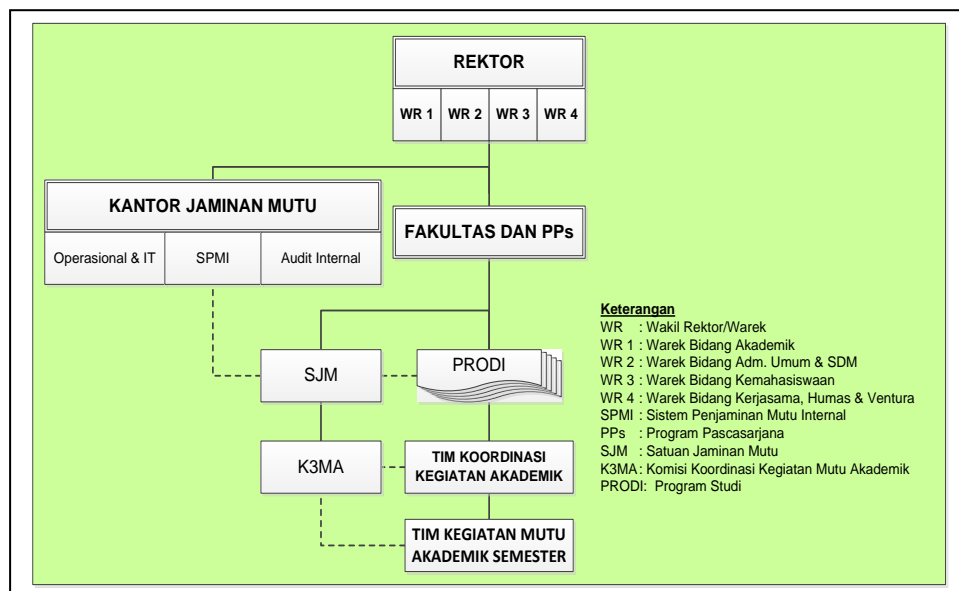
REKTOR

WR 1 | WR 2 | WR 3 | WR 4

KANTOR JAMINAN MUTU

Operasional & IT | SPMI | Audit Internal

FAKULTAS DAN PPs

SJM

PRODI

K3MA

TIM KOORDINASI KEGIATAN AKADEMIK

TIM KEGIATAN MUTU AKADEMIK SEMESTER

Keterangan
WR : Wakil Rektor/Warek
WR 1 : Warek Bidang Akademik
WR 2 : Warek Bidang Adm. Umum & SDM
WR 3 : Warek Bidang Kemahasiswaan
WR 4 : Warek Bidang Kerjasama, Humas & Ventura
SPMI : Sistem Penjaminan Mutu Internal
PPs : Program Pascasarjana
SJM : Satuan Jaminan Mutu
K3MA : Komisi Koordinasi Kegiatan Mutu Akademik
PRODI: Program Studi